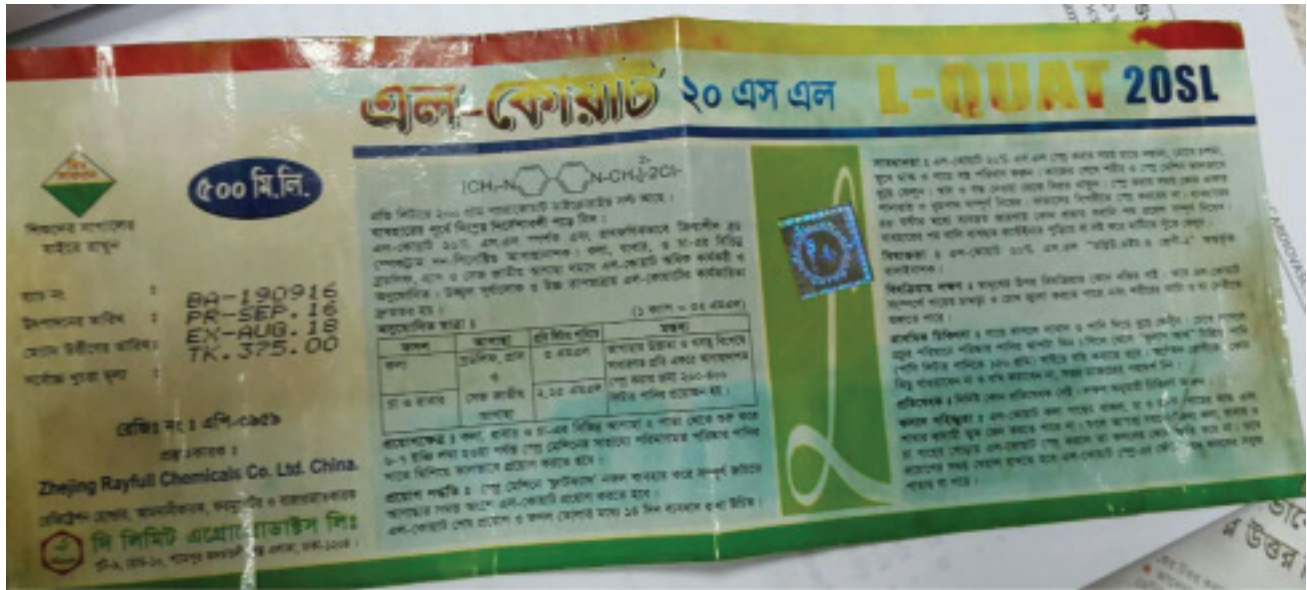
এল-কোয়াট ২০ এস এল L-QUAT 20SL

৫০০ মি.লি.

শিশুদের নাগালের বাইরে রাখুন

ব্যাচ নং : BA-190916
উৎপাদনের তারিখ : PR-SEP.16
মেয়াদ উত্তীর্ণের তারিখ : EX-AUG.18
সর্বোচ্চ খুচরা মূল্য : TK.375.00

রেজিঃ নং ঃ এপি-৫৫৭

প্রস্তুতকারক ঃ
Zhejing Rayfull Chemicals Co. Ltd. China.

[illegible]
দি লিমিট এগ্রো প্রোডাক্টস লিঃ
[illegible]

$(CH_3-N$ $N-CH_3)^{2+}2Cl^-$

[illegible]

| ফসল | আগাছা | প্রতি বিঘা পরিমাণ | মন্তব্য |
|---|---|---|---|
| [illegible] | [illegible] | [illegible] | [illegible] |
| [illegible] | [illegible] | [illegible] | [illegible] |

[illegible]

২৮

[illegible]